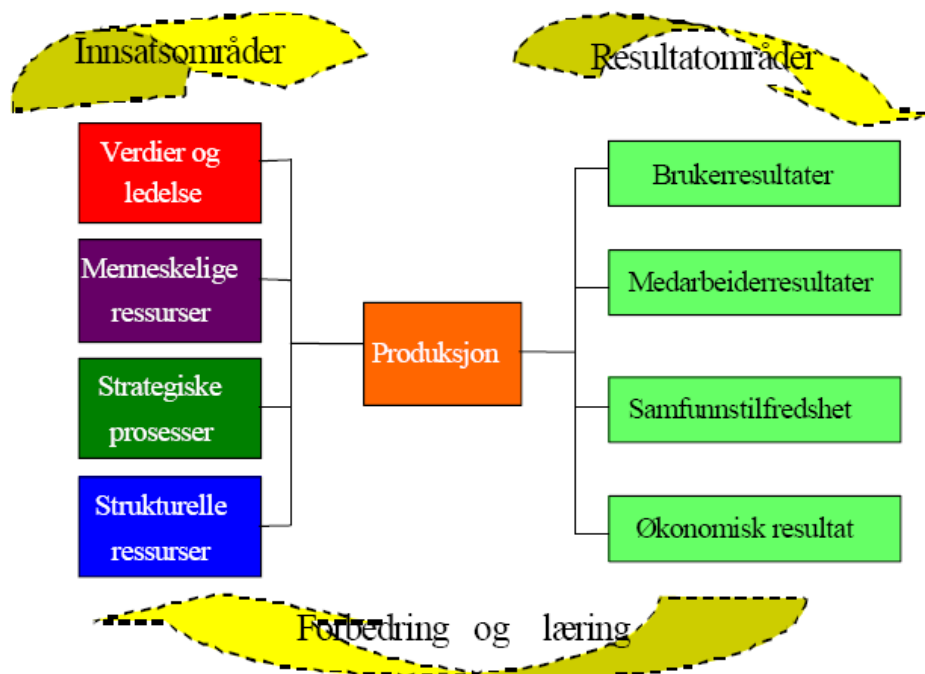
Innsatsområder

Resultatområder

Verdier og ledelse

Menneskelige ressurser

Strategiske prosesser

Strukturelle ressurser

Produksjon

Brukerresultater

Medarbeiderresultater

Samfunnstilfredshet

Økonomisk resultat

Forbedring og læring